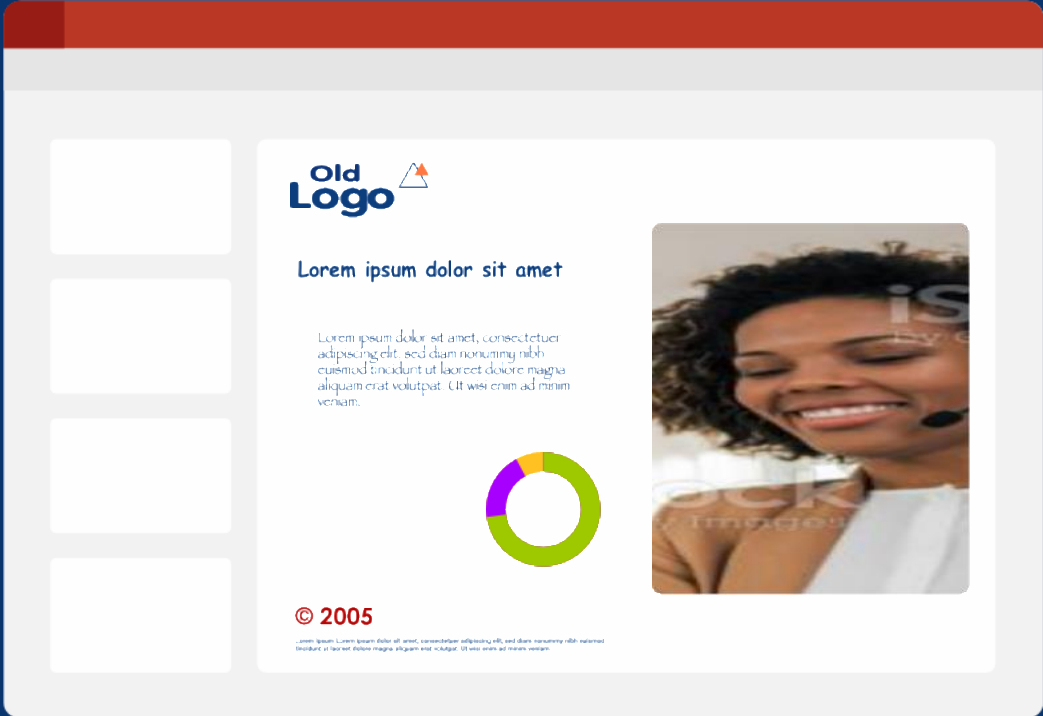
Old Logo

Lorem ipsum dolor sit amet

Lorem ipsum dolor sit amet, consectetuer adipiscing elit, sed diam nonummy nibh euismod tincidunt ut laoreet dolore magna aliquam erat volutpat. Ut wisi enim ad minim veniam.

iS
by
ock
Image

© 2005

Lorem ipsum Lorem ipsum dolor sit amet, consectetuer adipiscing elit, sed diam nonummy nibh euismod tincidunt ut laoreet dolore magna aliquam erat volutpat. Ut wisi enim ad minim veniam